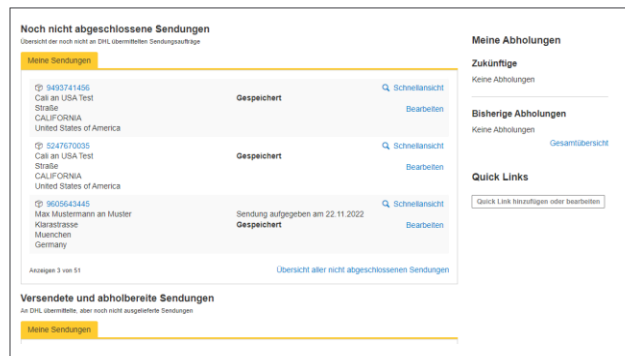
Noch nicht abgeschlossene Sendungen
Übersicht der noch nicht an DHL übermittelten Sendungsaufträge

Meine Sendungen

9493741456
Cali an USA Test
Straße
CALIFORNIA
United States of America
Gespeichert
Schnellansicht
Bearbeiten

5247670035
Cali an USA Test
Straße
CALIFORNIA
United States of America
Gespeichert
Schnellansicht
Bearbeiten

9605643445
Max Mustermann an Muster
Klarastrasse
Muenchen
Germany
Sendung aufgegeben am 22.11.2022
Gespeichert
Schnellansicht
Bearbeiten

Anzeigen 3 von 51
Übersicht aller nicht abgeschlossenen Sendungen

Versendete und abholbereite Sendungen
An DHL übermittelte, aber noch nicht ausgelieferte Sendungen

Meine Sendungen

Meine Abholungen

Zukünftige
Keine Abholungen

Bisherige Abholungen
Keine Abholungen
Gesamtübersicht

Quick Links
Quick Link hinzufügen oder bearbeiten